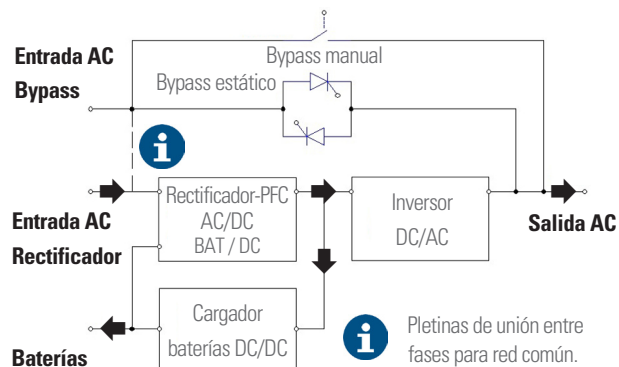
Entrada AC Bypass

Bypass manual

Bypass estático

Entrada AC Rectificador

Rectificador-PFC AC/DC BAT / DC

Inversor DC/AC

Salida AC

Cargador baterías DC/DC

Baterías

Pletinas de unión entre fases para red común.